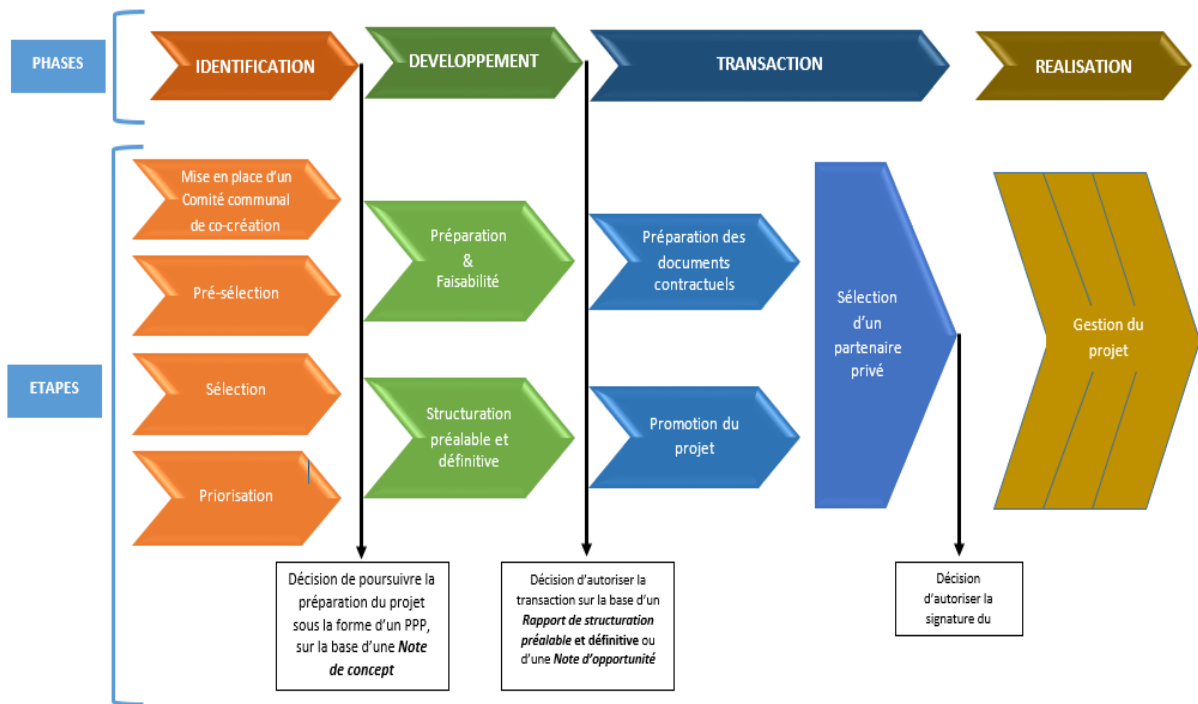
PHASES

IDENTIFICATION

DEVELOPPEMENT

TRANSACTION

REALISATION

ETAPES

Mise en place d'un Comité communal de co-création

Pré-sélection

Sélection

Priorisation

Préparation & Faisabilité

Structuration préalable et définitive

Préparation des documents contractuels

Promotion du projet

Sélection d'un partenaire privé

Gestion du projet

Décision de poursuivre la préparation du projet sous la forme d'un PPP, sur la base d'une ***Note de concept***

Décision d'autoriser la transaction sur la base d'un ***Rapport de structuration préalable* et *définitive*** ou d'une ***Note d'opportunité***

Décision d'autoriser la signature du